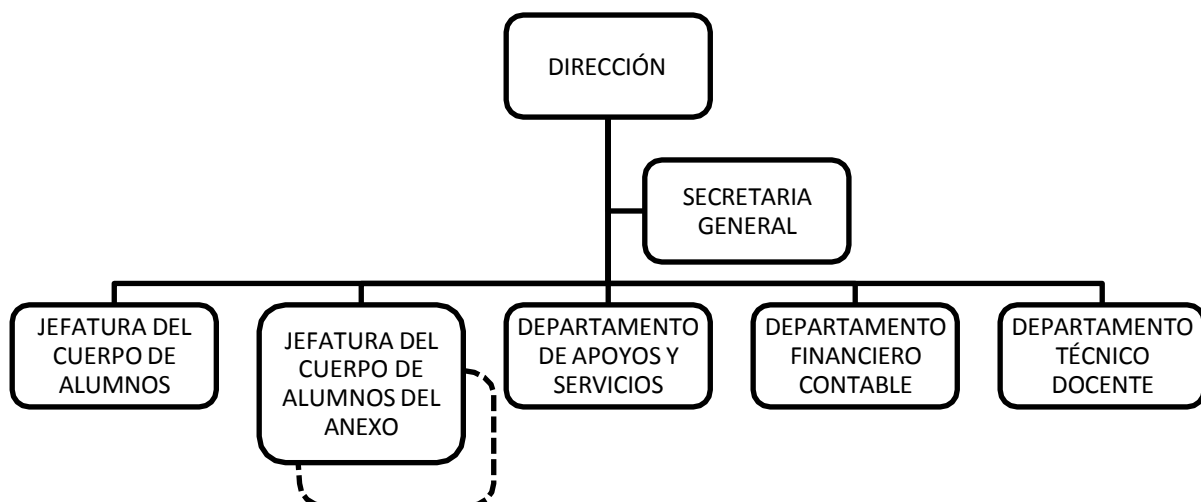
DIRECCIÓN

SECRETARIA GENERAL

JEFATURA DEL CUERPO DE ALUMNOS

JEFATURA DEL CUERPO DE ALUMNOS DEL ANEXO

DEPARTAMENTO DE APOYOS Y SERVICIOS

DEPARTAMENTO FINANCIERO CONTABLE

DEPARTAMENTO TÉCNICO DOCENTE